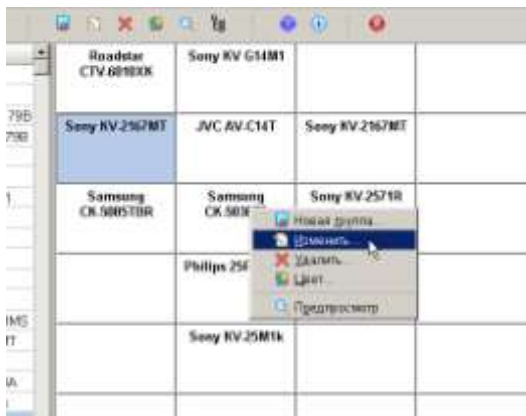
Roadstar CTV-6010XX

Sony KV-G14M1

79B
79B

Sony KV-2167MT

JVC AV-C14T

Sony KV-2167MT

1...

Samsung CK-5085TBR

Samsung CK-508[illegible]

Sony KV-2571R

Новая группа...
Изменить...
Удалить
Цвет...
Предпросмотр

Philips 25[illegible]

IMS
IT

Sony KV-25M1k

IA